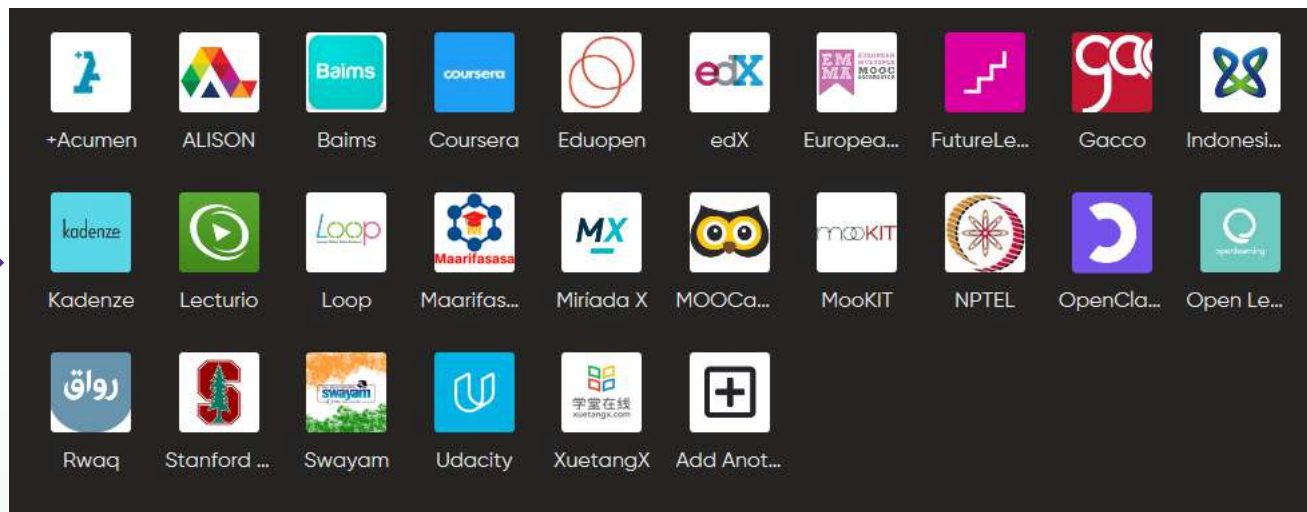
+Acumen ALISON Baims Coursera Eduopen edX Europea... FutureLe... Gacco Indonesi...

Baims

coursera

edX

EM MA MOOC

gac

Kadenze Lecturio Loop Maarifas... Miríada X MOOCa... MooKIT NPTEL OpenCla... Open Le...

kadenze

Loop

Maarifasasa

MX

mooKIT

openlearning

Rwaq Stanford ... Swayam Udacity XuetangX Add Anot...

رواق

swayam

学堂在线 xuetangx.com